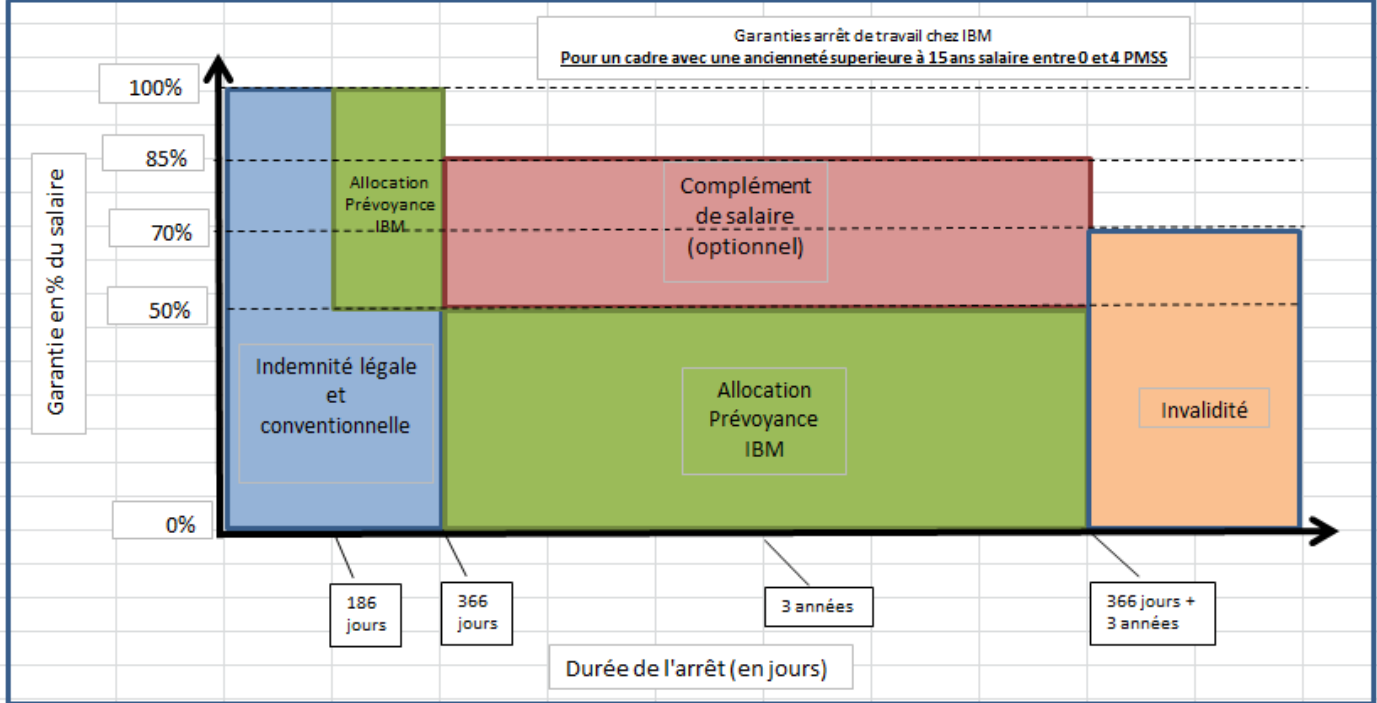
Garanties arrêt de travail chez IBM
Pour un cadre avec une ancienneté superieure à 15 ans salaire entre 0 et 4 PMSS

Garantie en % du salaire

100%
85%
70%
50%
0%

Allocation Prévoyance IBM

Complément de salaire (optionnel)

Indemnité légale et conventionnelle

Allocation Prévoyance IBM

Invalidité

186 jours
366 jours
3 années
366 jours + 3 années

Durée de l'arrêt (en jours)